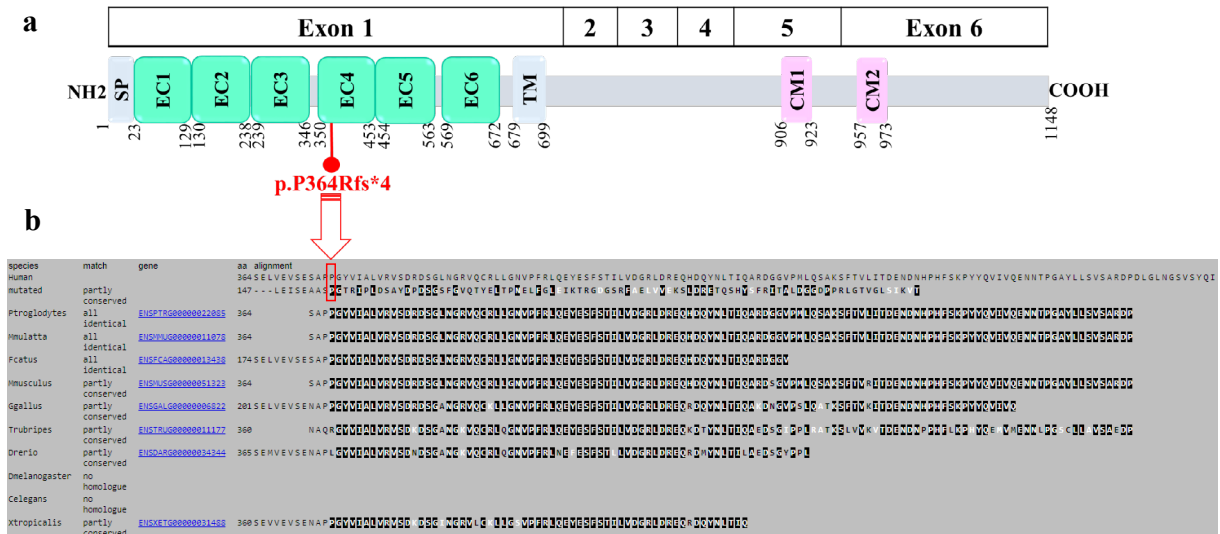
a

Exon 1 | 2 | 3 | 4 | 5 | Exon 6

NH2 SP EC1 EC2 EC3 EC4 EC5 EC6 TM CM1 CM2 COOH

1 23 129 130 238 239 346 350 453 454 563 569 672 679 699 906 923 957 973 1148

p.P364Rfs*4

b

| species | match | gene | aa | alignment |
|---|---|---|---|---|
| Human | | | 364 | SELVEVSESAPPGYVIALVRVSDRDSGLNGRVQCRLLGNVPFRLQEYESFSTILVDGRLDREQHDQYNLTIQARDGGVPHLQSAKSFTVLITDENDNHPHFSKPYYQVIVQENNTPGAYLLSVSARDPDLGLNGSVSYQI |
| mutated | partly conserved | | 147 | ---LEISEAASRGTRIPLDSAYPPSSCSFCVQTYELTPWELFGL IKTRG GSRP ELV KSLDRETQSHY FRITALDGGDPRLGTVGL S K T |
| Ptroglodytes | all identical | ENSPTRG00000022085 | 364 | SAPPGYVIALVRVSDRDSGLNGRVQCRLLGNVPFRLQEYESFSTILVDGRLDREQHDQYNLTIQARDGGVPHLQSAKSFTVLITDENDNHPHFSKPYYQVIVQENNTPGAYLLSVSARDP |
| Mmulatta | all identical | ENSMMUG00000011078 | 364 | SAPPGYVIALVRVSDRDSGLNGRVQCRLLGNVPFRLQEYESFSTILVDGRLDREQHDQYNLTIQARDGGVPHLQSAKSFTVLITDENDNHPHFSKPYYQVIVQENNTPGAYLLSVSARDP |
| Fcatus | all identical | ENSFCAG00000013438 | 174 | SELVEVSESAPPGYVIALVRVSDRDSGLNGRVQCRLLGNVPFRLQEYESFSTILVDGRLDREQHDQYNLTIQARDGGV |
| Mmusculus | partly conserved | ENSMUSG00000051323 | 364 | SAPPGYVIALVRVSDRDSGLNGRVQCRLLGNVPFRLQEYESFSTILVDGRLDREQHDQYNLTIQARDSGVPMLQSAKSFTVRITDENDNHPHFSKPYYQVIVQENNTPGAYLLSVSARDP |
| Ggallus | partly conserved | ENSGALG00000006822 | 201 | SELVEVSENAPPGYVIALVRVSDRDSGANGRVQC LLGNVPFRLQEYESFSTILVDGRLDREQRDQYNLTIQA DNGVPSLQAT SFTVKITDENDNHPHFSKPYYQVLV |
| Trubripes | partly conserved | ENSTRUG00000011177 | 360 | NAQRGYVIALVRVSDKDSGANG VQCRLQGNVPFRLQEYESFSTILVDGRLDREQKDTYNLTIQAEDSGTPPLRATSLVVKVTDENDNPPVFLKPHYQEVMVENNLPGSCLLSVSAEDP |
| Drerio | partly conserved | ENSDARG00000034344 | 365 | SEMVEVSENAPLGYVIALVRVSDNDSGANGEVQCRLQGNVPFKLNE ESFST LVDGRLDREQRMHYNITILAEDSGYPPL |
| Dmelanogaster | no homologue | | | |
| Celegans | no homologue | | | |
| Xtropicalis | partly conserved | ENSXETG00000031488 | 360 | SEVVEVSENAPPGYVIALVRVSD DSG NGRVLC LLG VPFRLQEYESFSTILVDGRLDREQRDQYNLTIQ |